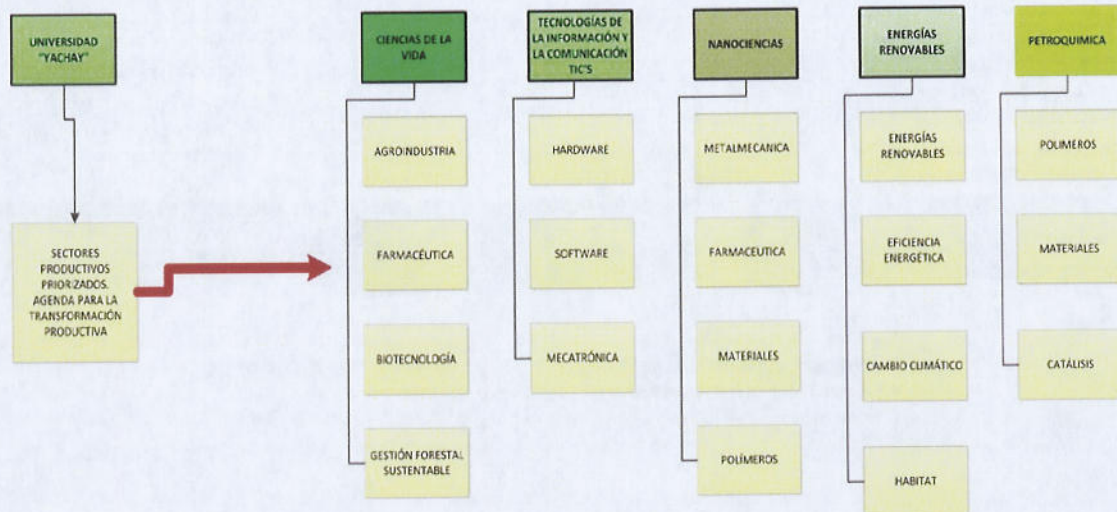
UNIVERSIDAD "YACHAY"

SECTORES PRODUCTIVOS PRIORIZADOS. AGENDA PARA LA TRANSFORMACIÓN PRODUCTIVA

CIENCIAS DE LA VIDA

AGROINDUSTRIA

FARMACÉUTICA

BIOTECNOLOGÍA

GESTIÓN FORESTAL SUSTENTABLE

TECNOLOGÍAS DE LA INFORMACIÓN Y LA COMUNICACIÓN TIC'S

HARDWARE

SOFTWARE

MECATRÓNICA

NANOCIENCIAS

METALMECANICA

FARMACEUTICA

MATERIALES

POLÍMEROS

ENERGÍAS RENOVABLES

ENERGÍAS RENOVABLES

EFICIENCIA ENERGÉTICA

CAMBIO CLIMÁTICO

HABITAT

PETROQUIMICA

POLIMEROS

MATERIALES

CATÁLISIS